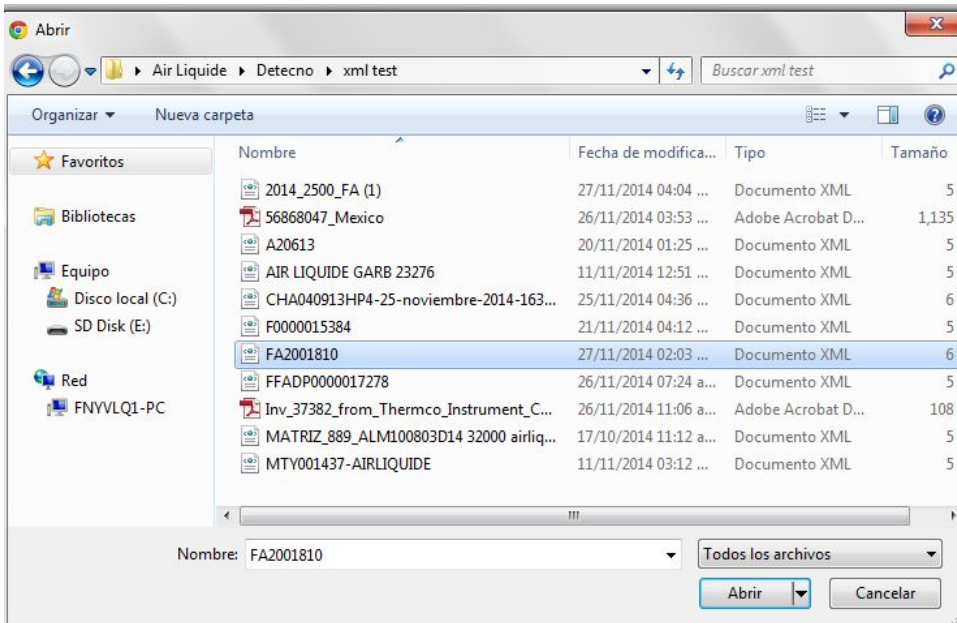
Abrir

Air Liquide ▸ Detecno ▸ xml test

Buscar xml test

Organizar ▾ Nueva carpeta

Favoritos

Bibliotecas

Equipo
Disco local (C:)
SD Disk (E:)

Red
FNYVLQ1-PC

| Nombre | Fecha de modifica... | Tipo | Tamaño |
|---|---|---|---|
| 2014_2500_FA (1) | 27/11/2014 04:04 ... | Documento XML | 5 |
| 56868047_Mexico | 26/11/2014 03:53 ... | Adobe Acrobat D... | 1,135 |
| A20613 | 20/11/2014 01:25 ... | Documento XML | 5 |
| AIR LIQUIDE GARB 23276 | 11/11/2014 12:51 ... | Documento XML | 5 |
| CHA040913HP4-25-noviembre-2014-163... | 25/11/2014 04:36 ... | Documento XML | 6 |
| F0000015384 | 21/11/2014 04:12 ... | Documento XML | 5 |
| FA2001810 | 27/11/2014 02:03 ... | Documento XML | 6 |
| FFADP0000017278 | 26/11/2014 07:24 a... | Documento XML | 5 |
| Inv_37382_from_Thermco_Instrument_C... | 26/11/2014 11:06 a... | Adobe Acrobat D... | 108 |
| MATRIZ_889_ALM100803D14 32000 airliq... | 17/10/2014 11:12 a... | Documento XML | 5 |
| MTY001437-AIRLIQUIDE | 11/11/2014 03:12 ... | Documento XML | 5 |

Nombre: FA2001810

Todos los archivos

Abrir

Cancelar